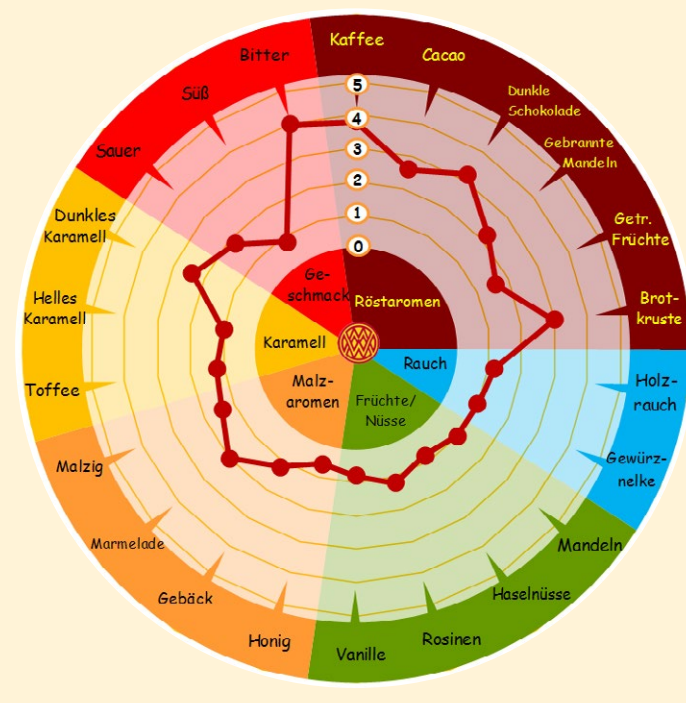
Kaffee
Cacao
Dunkle Schokolade
Gebrannte Mandeln
Getr. Früchte
Brotkruste
Holzrauch
Gewürznelke
Mandeln
Haselnüsse
Rosinen
Vanille
Honig
Gebäck
Marmelade
Malzig
Toffee
Helles Karamell
Dunkles Karamell
Sauer
Süß
Bitter
5
4
3
2
1
0
Geschmack
Röstaromen
Rauch
Früchte/ Nüsse
Malzaromen
Karamell